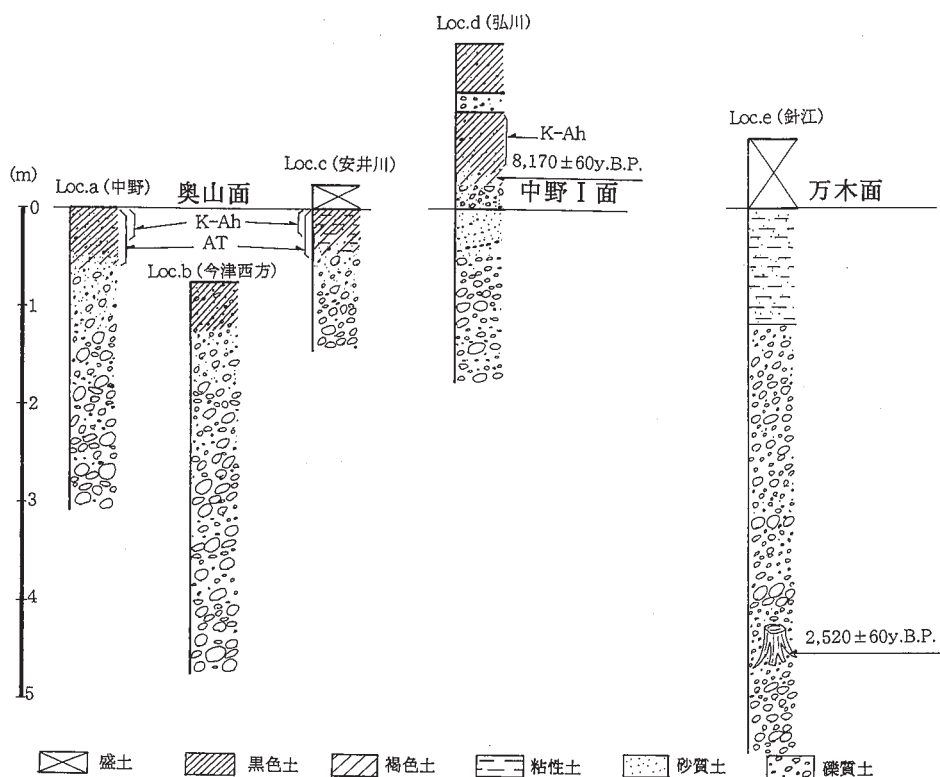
Loc.d (弘川)

K-Ah
8,170±60y.B.P.

中野Ⅰ面

Loc.e (針江)

万木面

(m)

Loc.a (中野)

奥山面

Loc.c (安井川)

K-Ah

AT

Loc.b (今津西方)

0
1
2
3
4
5

2,520±60y.B.P.

盛土 黒色土 褐色土 粘性土 砂質土 礫質土